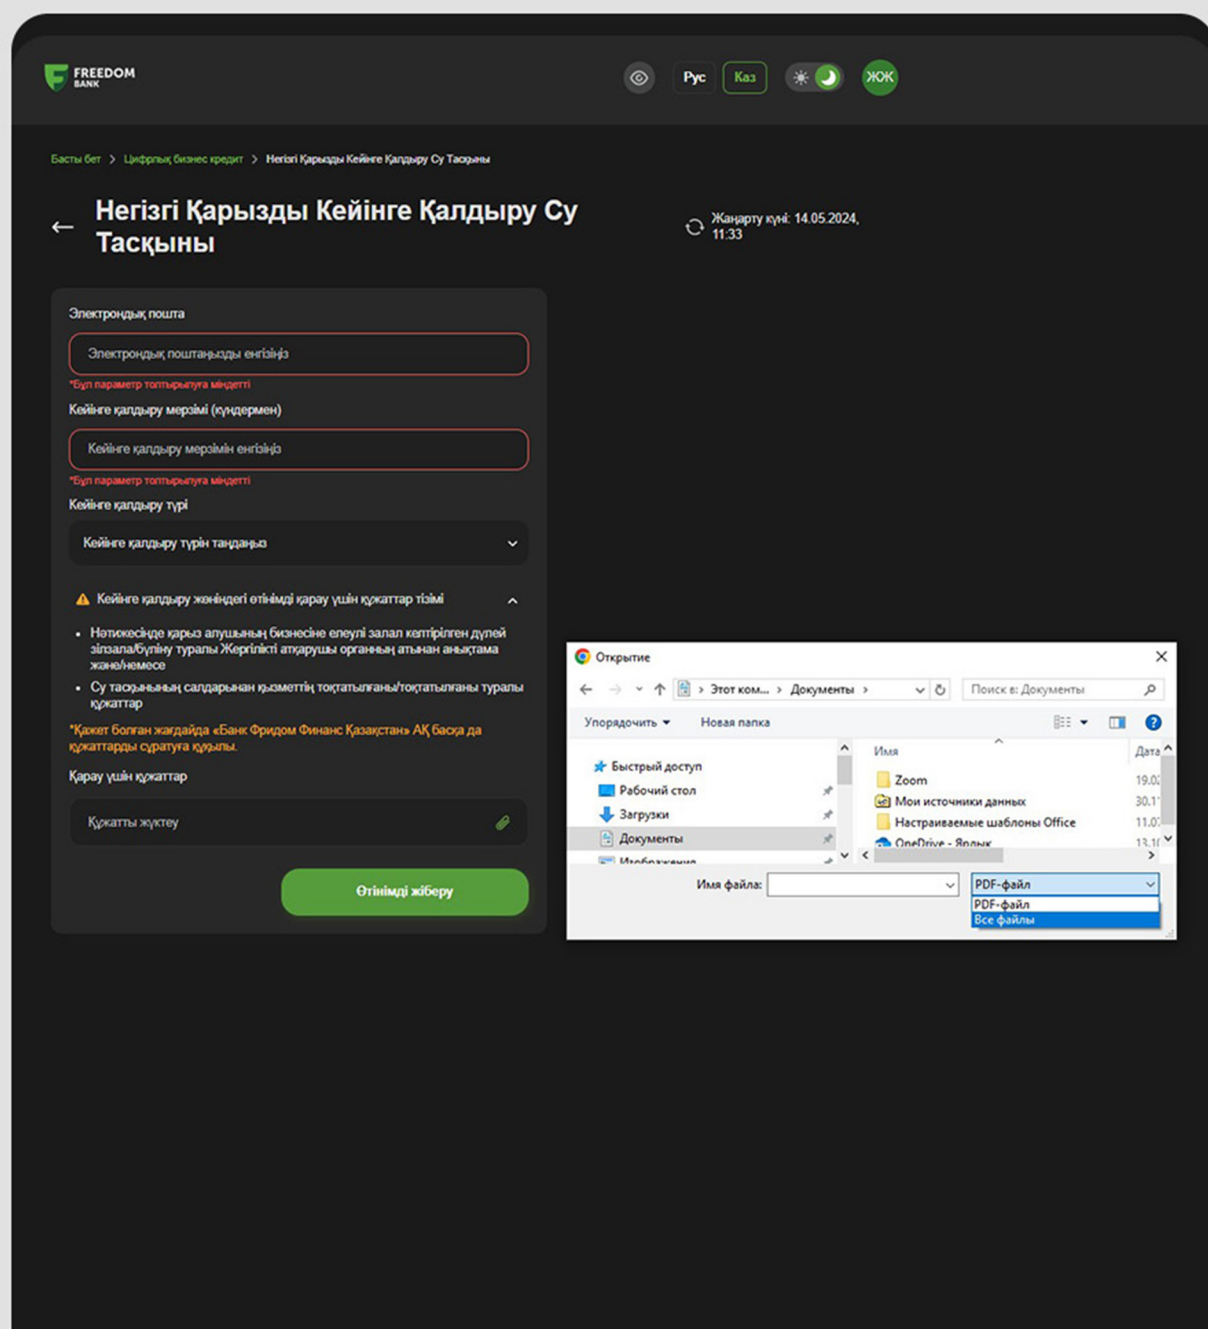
FREEDOM BANK

Рус Каз ЖК

Басты бет > Цифрлық бизнес кредит > Негізгі Қарызды Кейінге Қалдыру Су Тасқыны

Негізгі Қарызды Кейінге Қалдыру Су Тасқыны

Жаңарту күні: 14.05.2024, 11:33

Электрондық пошта

Электрондық поштаңызды енгізіңіз

*Бұл параметр толтырылуға міндетті

Кейінге қалдыру мерзімі (күндермен)

Кейінге қалдыру мерзімін енгізіңіз

*Бұл параметр толтырылуға міндетті

Кейінге қалдыру түрі

Кейінге қалдыру түрін таңдаңыз

Кейінге қалдыру жөніндегі өтінімді қарау үшін құжаттар тізімі

- Нәтижесінде қарыз алушының бизнесіне елеулі залал келтірілген дүлей зілзала/бүліну туралы Жергілікті атқарушы органның атынан анықтама және/немесе
- Су тасқынының салдарынан қызметтің тоқтатылғаны/тоқтатылғаны туралы құжаттар

*Қажет болған жағдайда «Банк Фридом Финанс Қазақстан» АҚ басқа да құжаттарды сұратуға құқылы.

Қарау үшін құжаттар

Құжатты жүктеу

Өтінімді жіберу

Открытие

Этот ком... > Документы >

Поиск в: Документы

Упорядочить ▾ Новая папка

Быстрый доступ
Рабочий стол
Загрузки
Документы
Изображения

Имя
Zoom
Мои источники данных
Настраиваемые шаблоны Office
OneDrive - Ярлык

Дата
19.0
30.1
11.0
13.1

Имя файла:

PDF-файл
PDF-файл
Все файлы